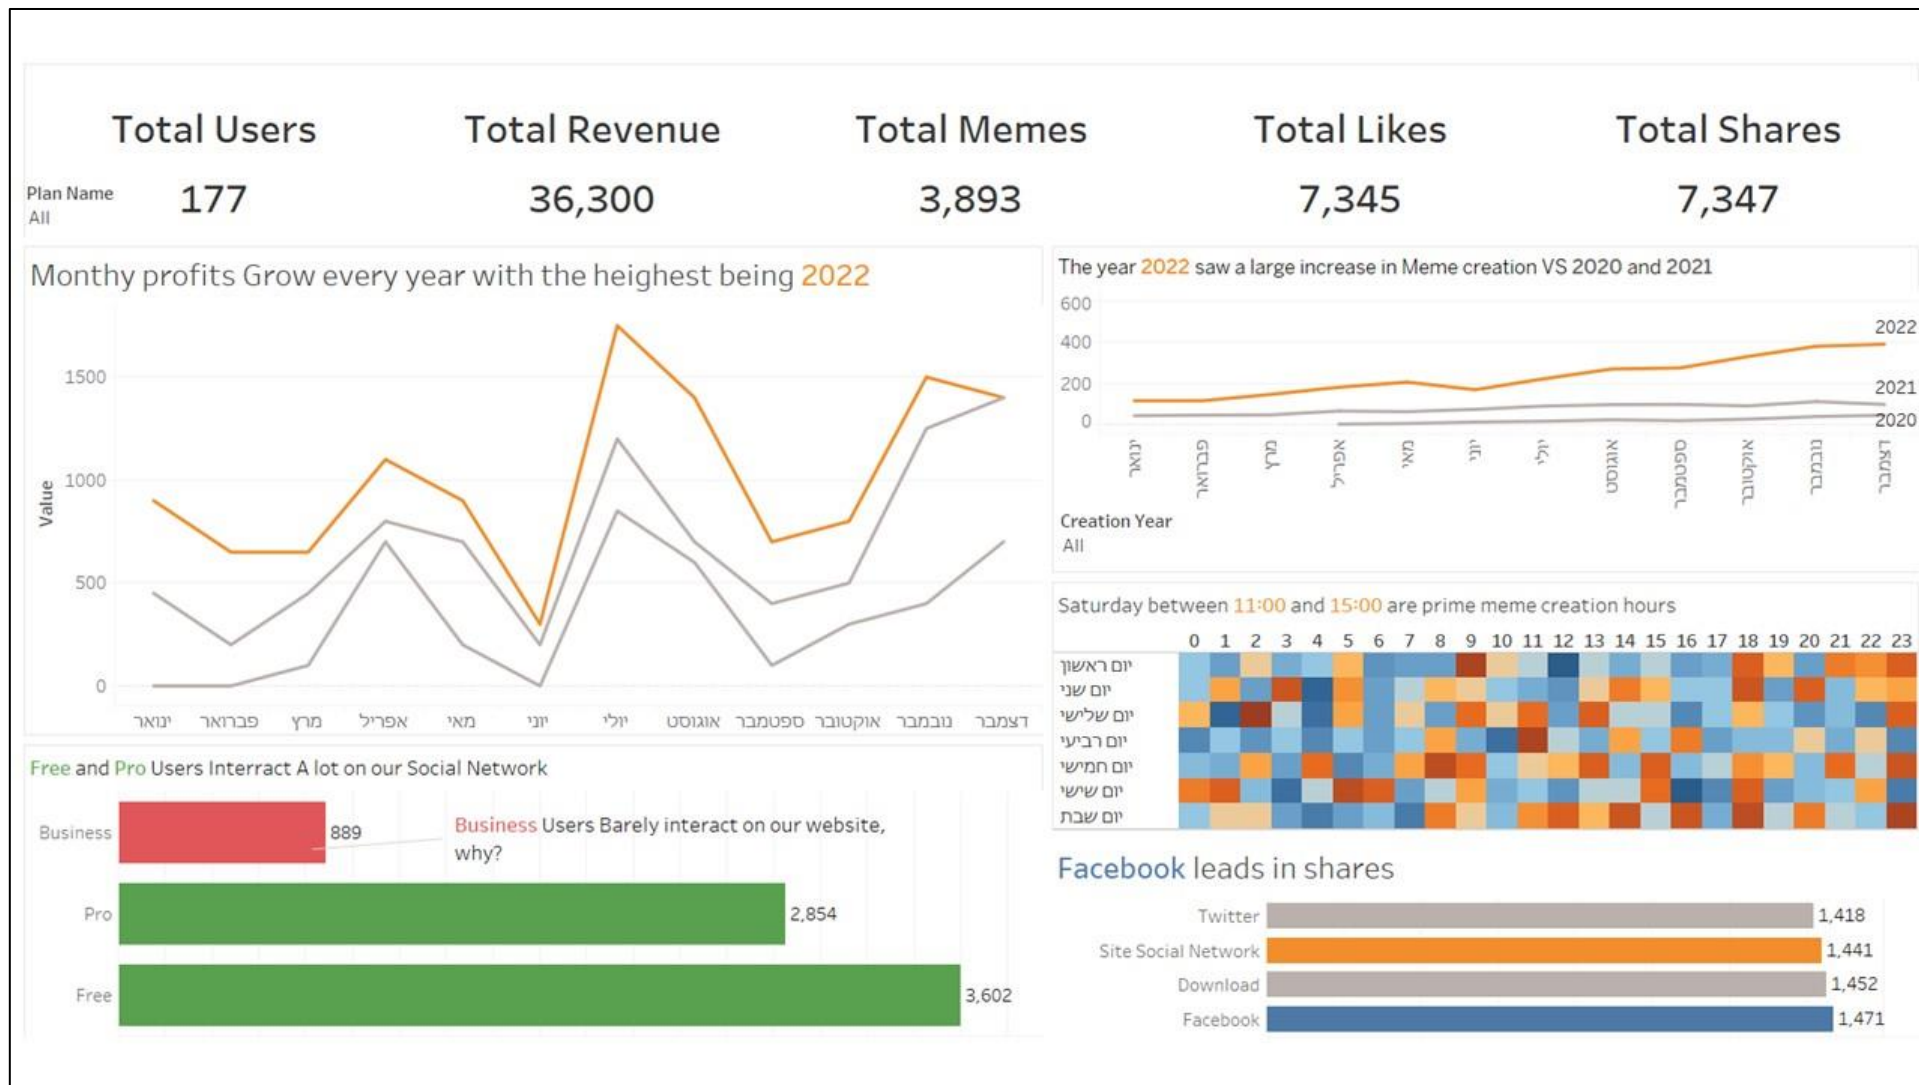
Total Users
Total Revenue
Total Memes
Total Likes
Total Shares

Plan Name
All

177
36,300
3,893
7,345
7,347

Monthy profits Grow every year with the heighest being 2022

Value
1500
1000
500
0

ינואר פברואר מרץ אפריל מאי יוני יולי אוגוסט ספטמבר אוקטובר נובמבר דצמבר

The year 2022 saw a large increase in Meme creation VS 2020 and 2021

600
400
200
0

2022
2021
2020

ינואר פברואר מרץ אפריל מאי יוני יולי אוגוסט ספטמבר אוקטובר נובמבר דצמבר

Creation Year
All

Saturday between 11:00 and 15:00 are prime meme creation hours

0 1 2 3 4 5 6 7 8 9 10 11 12 13 14 15 16 17 18 19 20 21 22 23

יום ראשון
יום שני
יום שלישי
יום רביעי
יום חמישי
יום שישי
יום שבת

Free and Pro Users Interract A lot on our Social Network

Business 889
Business Users Barely interact on our website, why?
Pro 2,854
Free 3,602

Facebook leads in shares

Twitter 1,418
Site Social Network 1,441
Download 1,452
Facebook 1,471